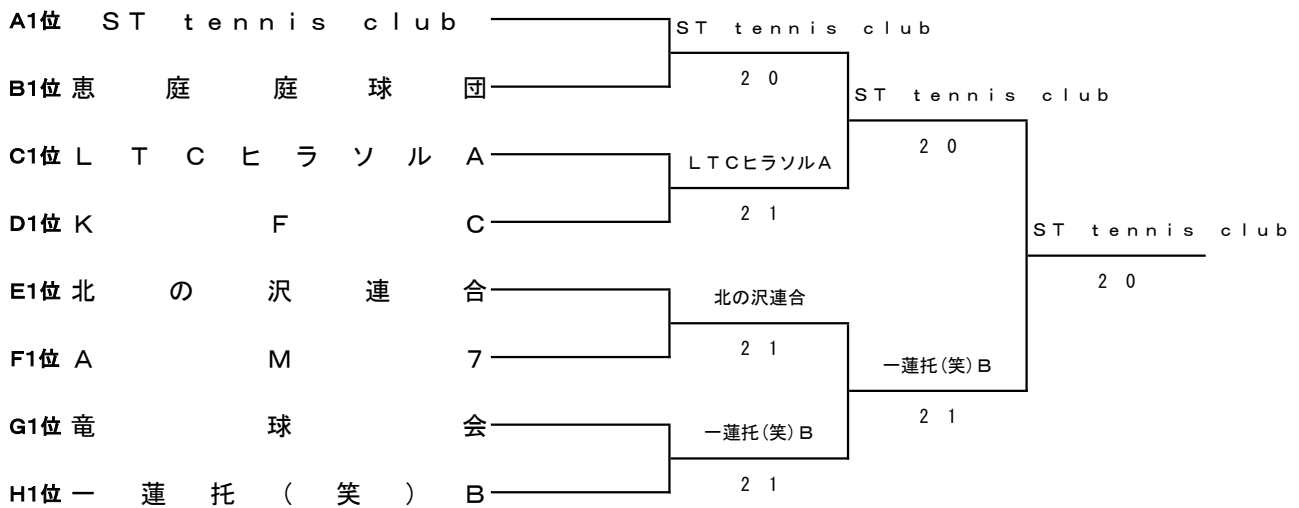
A1位 ST tennis club
B1位 恵庭庭球団
C1位 LTCヒラソルA
D1位 KFC
E1位 北の沢連合
F1位 AM7
G1位 竜球会
H1位 一蓮托(笑)B

ST tennis club
2 0
LTCヒラソルA
2 1
北の沢連合
2 1
一蓮托(笑)B
2 1

ST tennis club
2 0
一蓮托(笑)B
2 1

ST tennis club
2 0